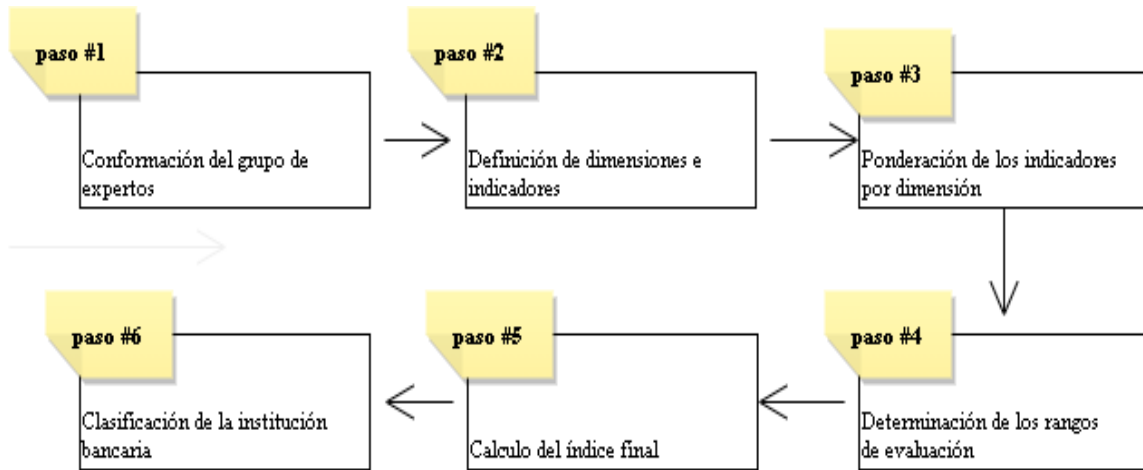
paso #1

Conformación del grupo de expertos

paso #2

Definición de dimensiones e indicadores

paso #3

Ponderación de los indicadores por dimensión

paso #4

Determinación de los rangos de evaluación

paso #5

Calculo del índice final

paso #6

Clasificación de la institución bancaria